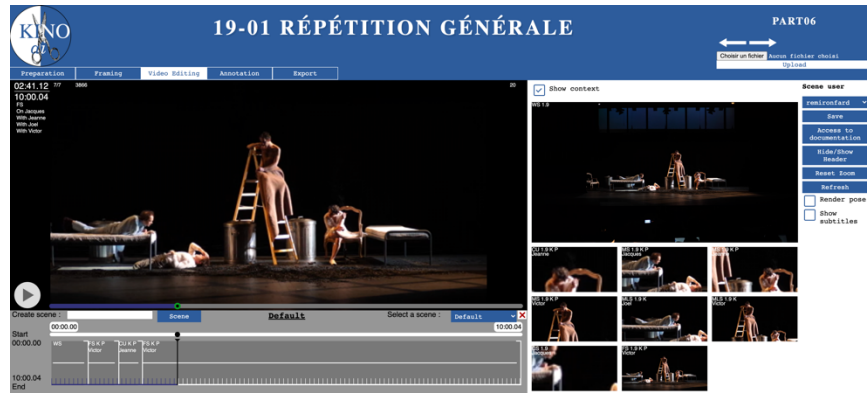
KINO

19-01 RÉPÉTITION GÉNÉRALE

PART06

Choisir un fichier Aucun fichier choisi
Upload

Preparation | Framing | Video Editing | Annotation | Export

02:41.12 7/7 3866 20
10:00.04
FS
On Jacques
With Jeanne
With Joel
With Victor

Create scene : Scene Default Select a scene : Default
00.00.00 10:00.04
Start
00.00.00
WS | FS K P Victor | CU K P Jeanne | FS K P Victor
10.00.04
End

Show context

WS 1.9

CU 1.9 K P Jeanne
MS 1.9 K P Jacques
FS 1.9 K P
MS 1.9 K P Victor
MLS 1.9 K Joel
MLS 1.9 K Victor
FS 1.9 K
FS 1.9 K P

Scene user
remironfard
Save
Access to documentation
Hide/Show Header
Reset Zoom
Refresh
Render pose
Show subtitles